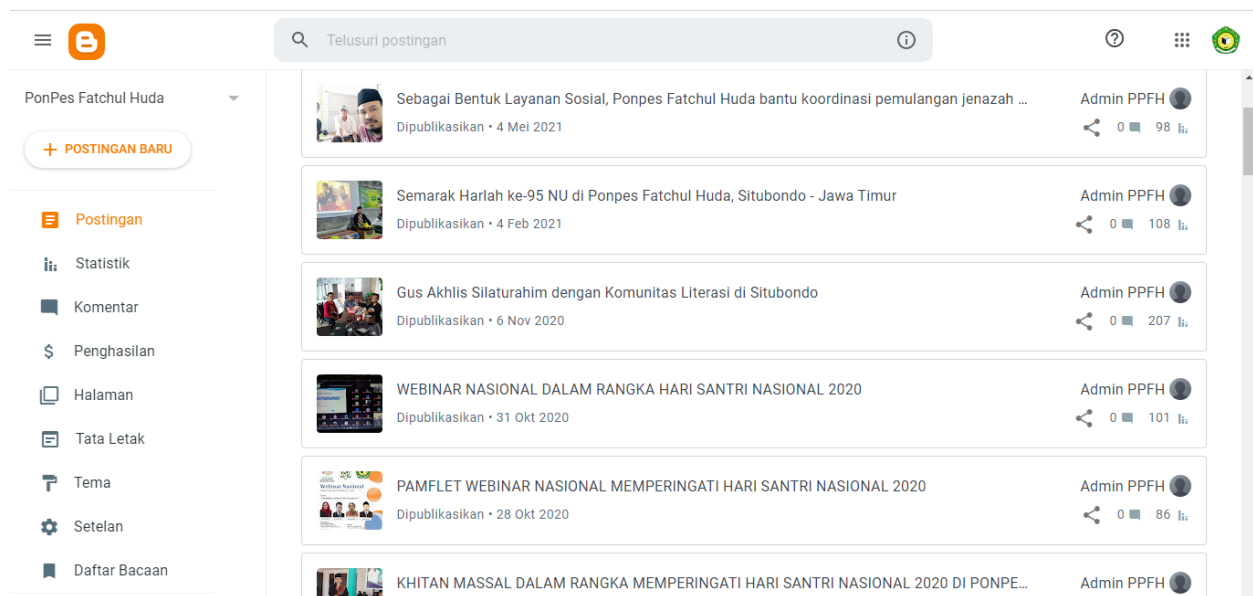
Telusuri postingan

PonPes Fatchul Huda

+ POSTINGAN BARU

Postingan
Statistik
Komentar
Penghasilan
Halaman
Tata Letak
Tema
Setelan
Daftar Bacaan

Sebagai Bentuk Layanan Sosial, Ponpes Fatchul Huda bantu koordinasi pemulangan jenazah ...
Dipublikasikan • 4 Mei 2021
Admin PPFH
0 98

Semarak Harlah ke-95 NU di Ponpes Fatchul Huda, Situbondo - Jawa Timur
Dipublikasikan • 4 Feb 2021
Admin PPFH
0 108

Gus Akhlis Silaturahim dengan Komunitas Literasi di Situbondo
Dipublikasikan • 6 Nov 2020
Admin PPFH
0 207

WEBINAR NASIONAL DALAM RANGKA HARI SANTRI NASIONAL 2020
Dipublikasikan • 31 Okt 2020
Admin PPFH
0 101

PAMFLET WEBINAR NASIONAL MEMPERINGATI HARI SANTRI NASIONAL 2020
Dipublikasikan • 28 Okt 2020
Admin PPFH
0 86

KHITAN MASSAL DALAM RANGKA MEMPERINGATI HARI SANTRI NASIONAL 2020 DI PONPE...
Admin PPFH